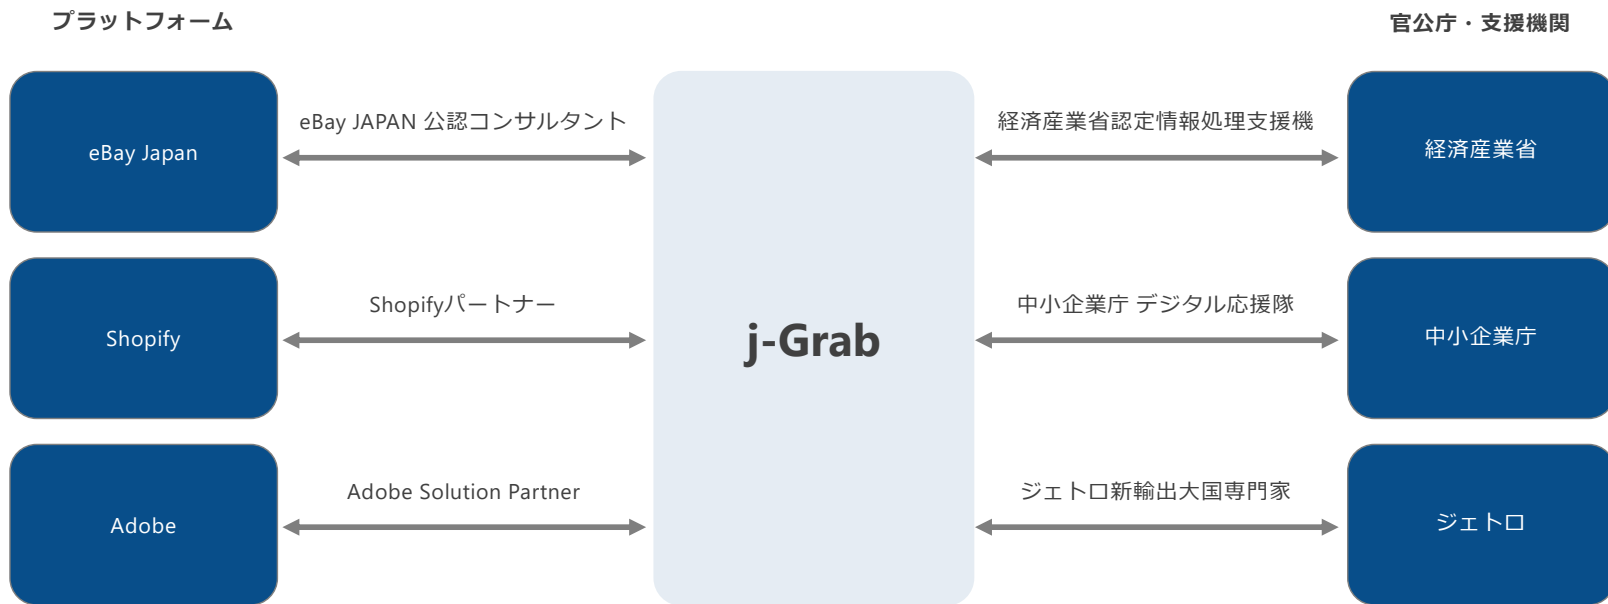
プラットフォーム

官公庁・支援機関

eBay Japan

eBay JAPAN 公認コンサルタント

j-Grab

経済産業省認定情報処理支援機

経済産業省

Shopify

Shopifyパートナー

中小企業庁 デジタル応援隊

中小企業庁

Adobe

Adobe Solution Partner

ジェトロ新輸出大国専門家

ジェトロ